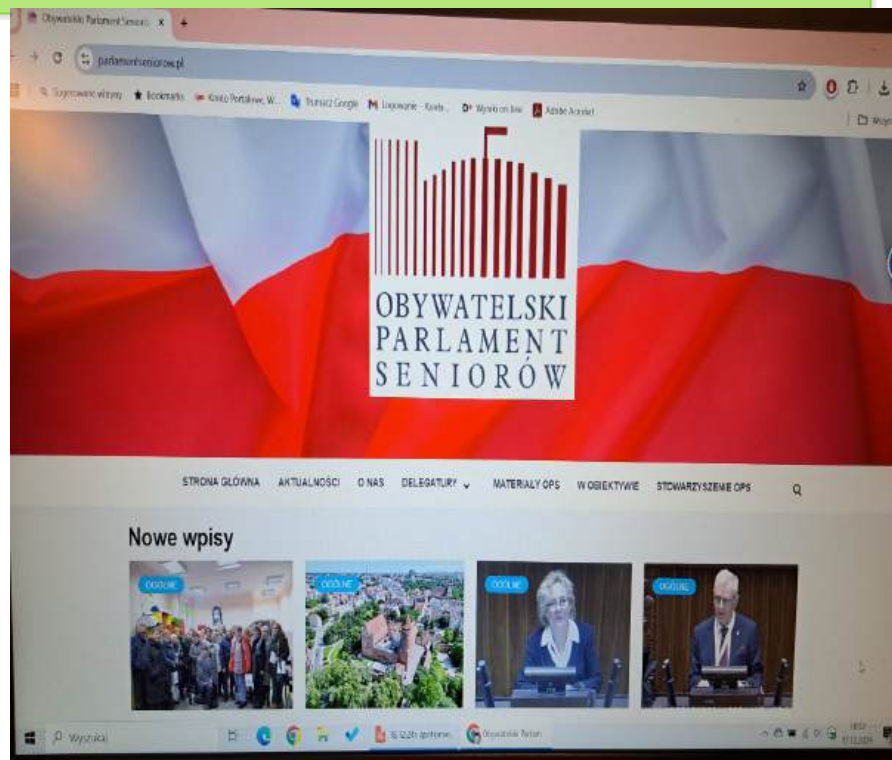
Obywatelski Parlament Senior

parlamentseniorow.pl

Sugerowane witryny Bookmarks Konto Portalowe W... Tłumacz Google Logowanie - Konto... Wyniki on-line Adobe Acrobat

OBYWATELSKI PARLAMENT SENIORÓW

STRONA GŁÓWNA AKTUALNOŚCI O NAS DELEGATURY MATERIAŁY OPS W OBIEKTYWIE STOWARZYSZENIE OPS

Nowe wpisy

OGÓLNE

OGÓLNE

OGÓLNE

OGÓLNE

Wyszukaj

Obywatelski Parlam